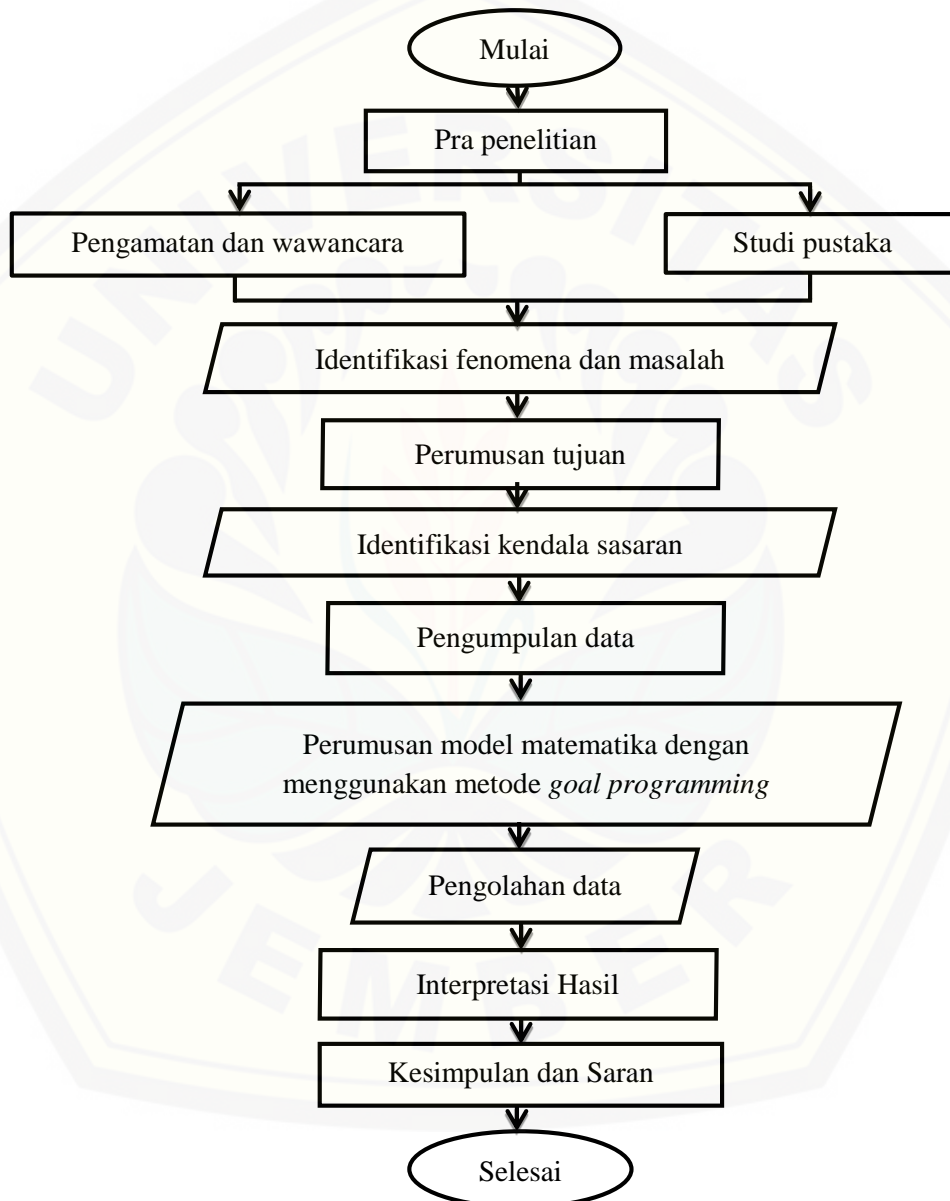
Mulai

Pra penelitian

Pengamatan dan wawancara

Studi pustaka

Identifikasi fenomena dan masalah

Perumusan tujuan

Identifikasi kendala sasaran

Pengumpulan data

Perumusan model matematika dengan menggunakan metode *goal programming*

Pengolahan data

Interpretasi Hasil

Kesimpulan dan Saran

Selesai